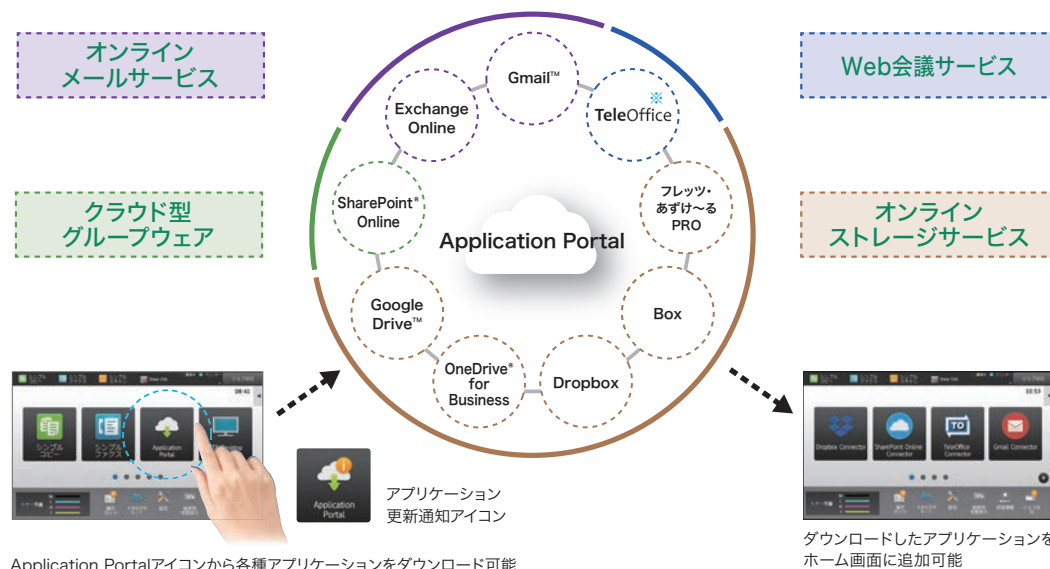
オンライン
メールサービス

Web会議サービス

クラウド型
グループウェア

オンライン
ストレージサービス

Gmail™

Exchange Online

TeleOffice

SharePoint® Online

フレッツ・あずけ～る PRO

Application Portal

Google Drive™

Box

OneDrive® for Business

Dropbox

シンプルコピー

シンプルファクス

Application Portal

Application Portal

アプリケーション
更新通知アイコン

Dropbox Connector

SharePoint Online Connector

TeleOffice Connector

Gmail Connector

Application Portalアイコンから各種アプリケーションをダウンロード可能

ダウンロードしたアプリケーションを
ホーム画面に追加可能